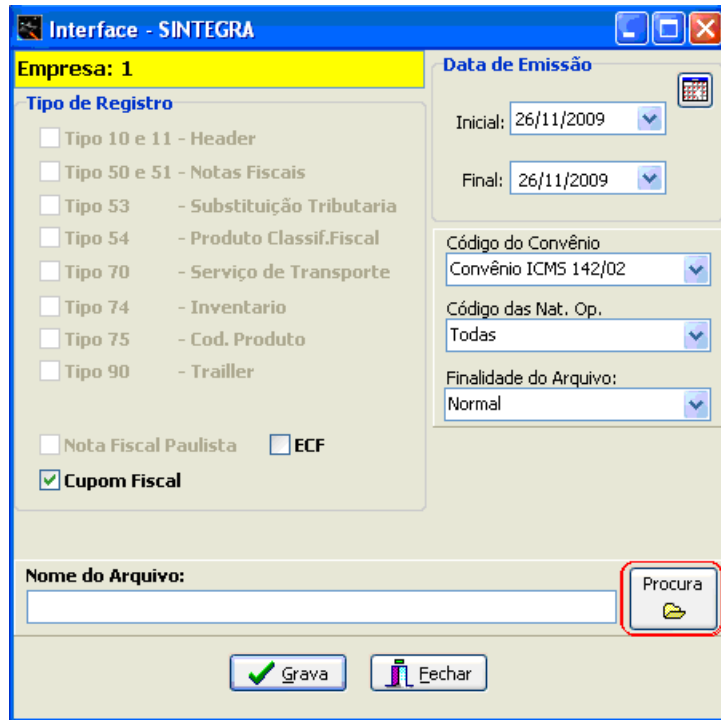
Interface - SINTEGRA

Empresa: 1

Tipo de Registro

Tipo 10 e 11 - Header

Tipo 50 e 51 - Notas Fiscais

Tipo 53 - Substituição Tributaria

Tipo 54 - Produto Classif.Fiscal

Tipo 70 - Serviço de Transporte

Tipo 74 - Inventario

Tipo 75 - Cod. Produto

Tipo 90 - Trailler

Nota Fiscal Paulista

ECF

Cupom Fiscal

Data de Emissão

Inicial: 26/11/2009

Final: 26/11/2009

Código do Convênio

Convênio ICMS 142/02

Código das Nat. Op.

Todas

Finalidade do Arquivo:

Normal

Nome do Arquivo:

Procura

Grava

Fechar